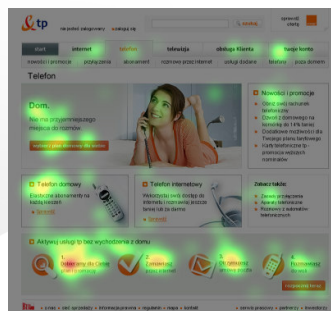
tp

nie jesteś zalogowany zaloguj się

szukaj

sprawdź cennik

start internet telefon telewizja obsługa Klienta twoje konto

nowości i promocje połączenia abonament rozmowy przez internet usługi dodane telefony poza domem

Telefon

Dom.

Nie ma przyjemniejszego miejsca do rozmów

Nowości i promocje

Telefon domowy

Telefon internetowy

Zobacz także:

Aktywuj usługi tp bez wychodzenia z domu

1 2 3 4